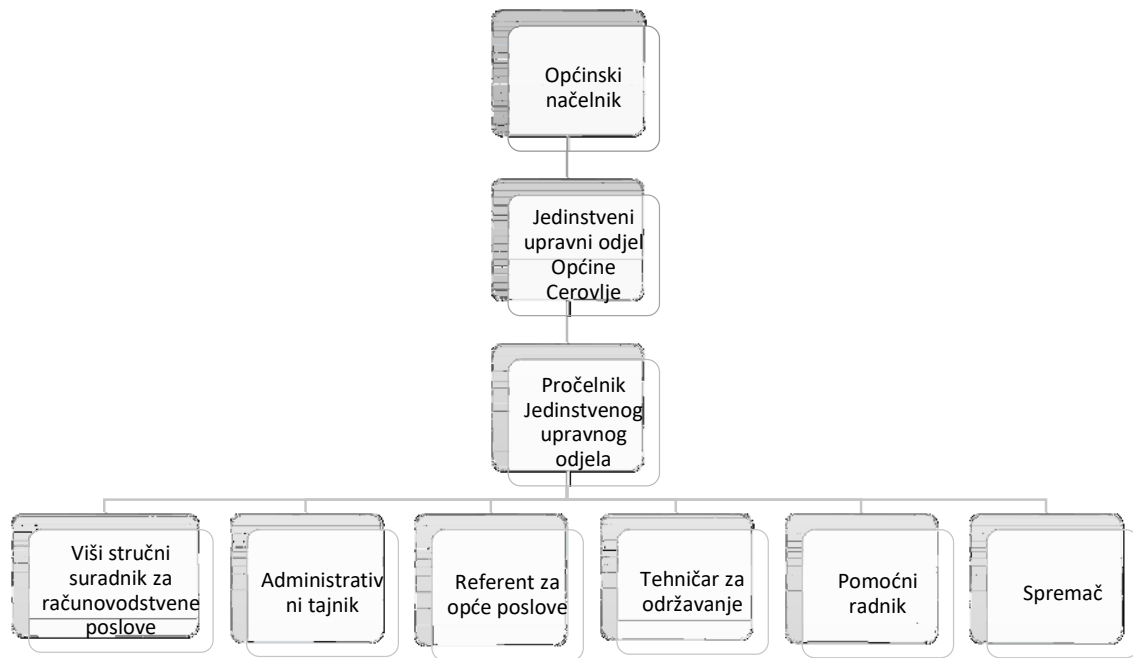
Općinski načelnik

Jedinstveni upravni odjel Općine Cerovlje

Pročelnik Jedinstvenog upravnog odjela

Viši stručni suradnik za računovodstvene poslove

Administrativni tajnik

Referent za opće poslove

Tehničar za održavanje

Pomoćni radnik

Spremač